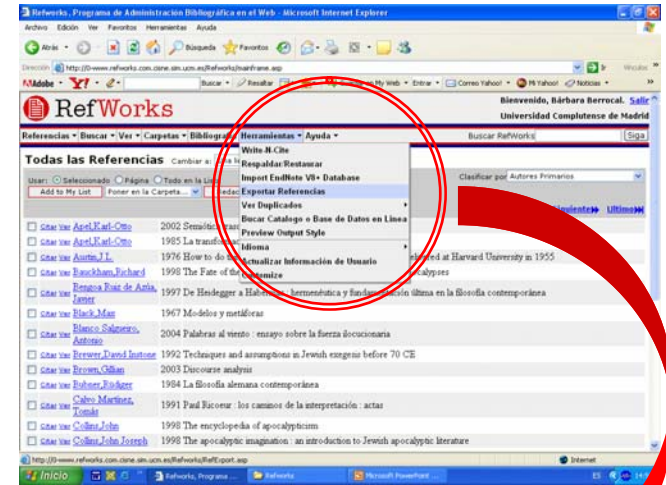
Refworks, Programa de Administración Bibliográfica en el Web - Microsoft Internet Explorer

Archivo Edición Ver Favoritos Herramientas Ayuda

Atrás Búsqueda Favoritos

Dirección http://0-www.refworks.com.cisne.sim.ucm.es/Refworks/mainframe.asp Vínculos

Adobe Y! Buscar Resaltar My Web Entrar Correo Yahoo! Mi Yahoo! Noticias

RefWorks

Bienvenido, Bárbara Berrocal. Salir
Universidad Complutense de Madrid

Referencias Buscar Ver Carpetas Bibliografía Herramientas Ayuda

Buscar RefWorks Siga

Todas las Referencias Cambiar a

Usar: Seleccionado Página Todo en la Lista

Add to My List Poner en la Carpeta...

Clasificar por Autores Primarios

Siguientes Ultimos

Write-N-Cite
Respaldar/Restaurar
Import EndNote V8+ Database
Exportar Referencias
Ver Duplicados
Bucar Catalogo o Base de Datos en Línea
Preview Output Style
Idioma
Actualizar Información de Usuario
Customize

Citar Ver Apel,Karl-Otto 2002 Semióti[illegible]
Citar Ver Apel,Karl-Otto 1985 La transfo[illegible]
Citar Ver Austin,J.L. 1976 How to do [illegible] elivered at Harvard University in 1955
Citar Ver Bauckham,Richard 1998 The Fate of the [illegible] calypses
Citar Ver Bengoa Ruiz de Azúa, Javier 1997 De Heidegger a Habermas : hermenéutica y fundamentación última en la filosofía contemporánea
Citar Ver Black,Max 1967 Modelos y metáforas
Citar Ver Blanco Salgueiro, Antonio 2004 Palabras al viento : ensayo sobre la fuerza ilocucionaria
Citar Ver Brewer,David Instone 1992 Techniques and assumptions in Jewish exegesis before 70 CE
Citar Ver Brown,Gillian 2003 Discourse analysis
Citar Ver Bubner,Rüdiger 1984 La filosofía alemana contemporánea
Citar Ver Calvo Martínez, Tomás 1991 Paul Ricoeur : los caminos de la interpretación : actas
Citar Ver Collins,John 1998 The encyclopedia of apocalypticism
Citar Ver Collins,John Joseph 1998 The apocalyptic imagination : an introduction to Jewish apocalyptic literature

http://0-www.refworks.com.cisne.sim.ucm.es/Refworks/RefExport.asp Internet

Inicio Refworks, Programa ... Refworks Microsoft PowerPoint ...